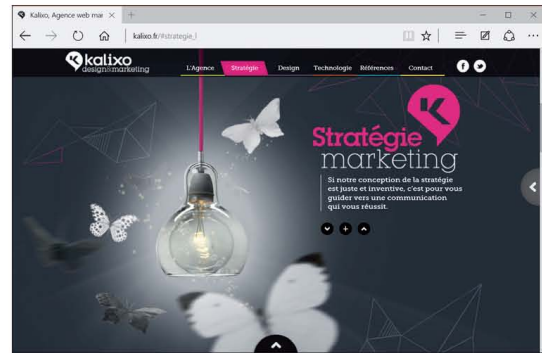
Kalixo, Agence web ma ×

kalixo.fr/#strategie_l

kalixo design&marketing

L'Agence Stratégie Design Technologie Références Contact

Stratégie marketing

Si notre conception de la stratégie est juste et inventive, c'est pour vous guider vers une communication qui vous réussit.